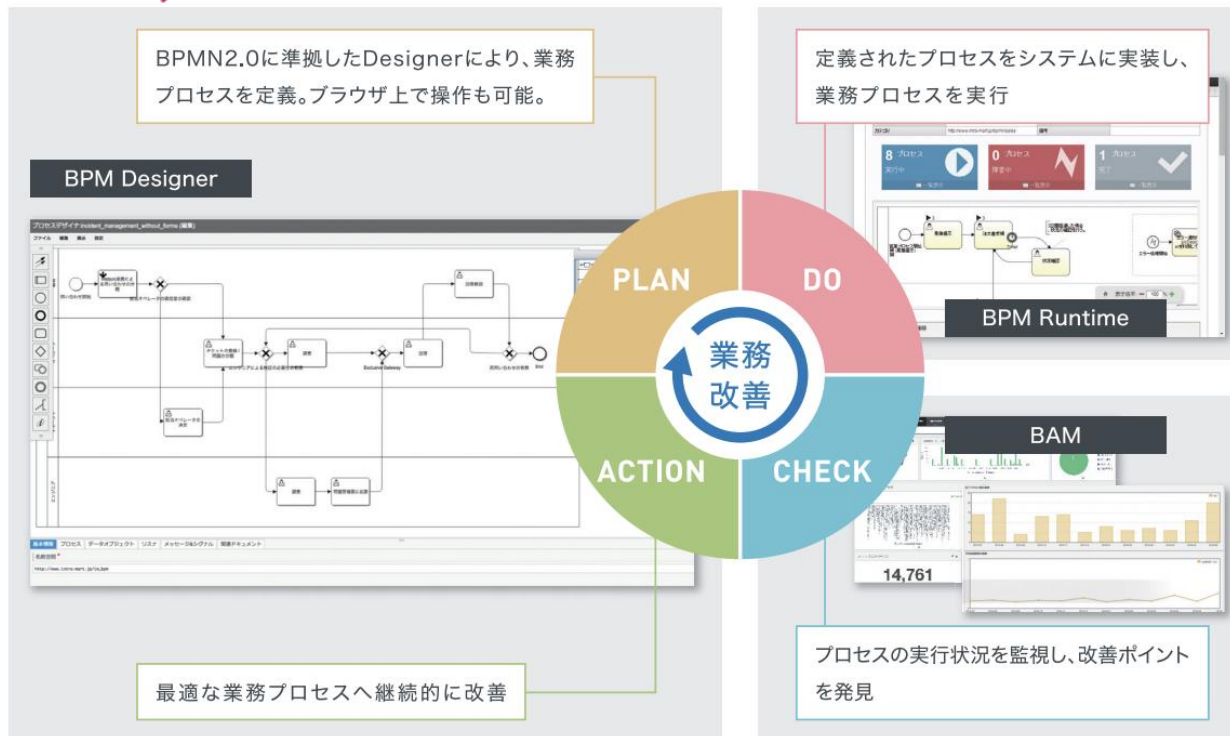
BPMN2.0に準拠したDesignerにより、業務プロセスを定義。ブラウザ上で操作も可能。

BPM Designer

プロセスデザイナ incident_management_without_forms (編集)

ファイル 編集 表示 設定

問い合わせ受付

チケットの起票と問題の分類

調査

回答

回答確認

Exclusive Gateway

End

基本情報 プロセス データオブジェクト リスナ メッセージ&シグナル 関連ドキュメント

名前空間

http://www.intra-mart.jp/im_bpm

定義されたプロセスをシステムに実装し、業務プロセスを実行

8 プロセス 実行中

0 プロセス 障害中

1 プロセス 完了

BPM Runtime

PLAN

DO

業務改善

ACTION

CHECK

BAM

14,761

最適な業務プロセスへ継続的に改善

プロセスの実行状況を監視し、改善ポイントを発見